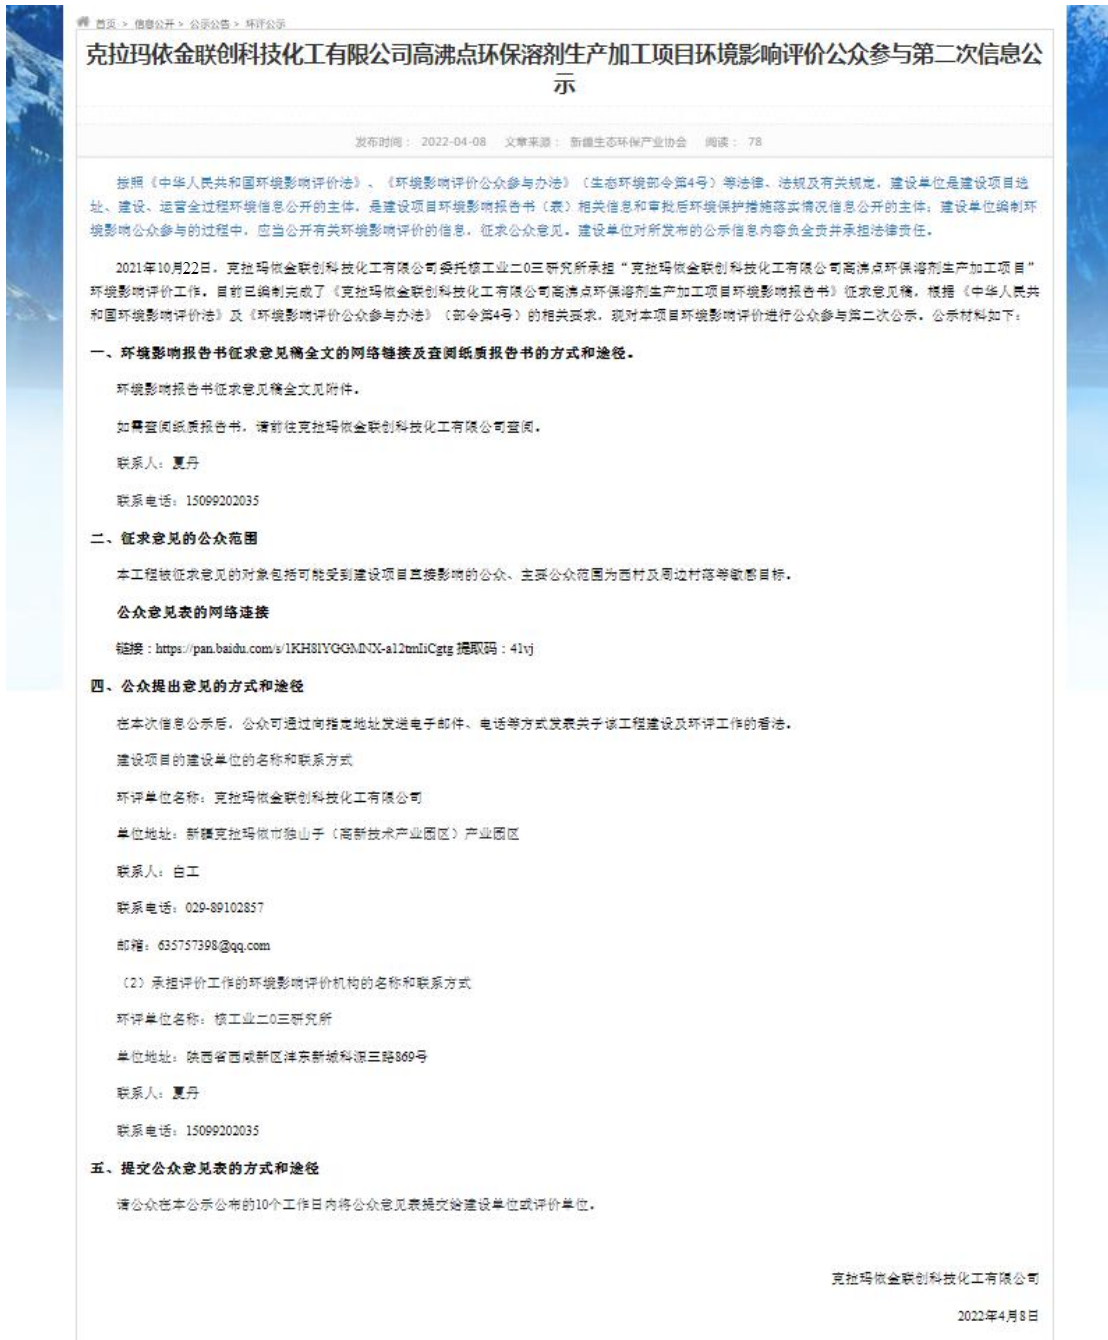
首页 > 信息公开 > 公示公告 > 环评公示

克拉玛依金联创科技化工有限公司高沸点环保溶剂生产加工项目环境影响评价公众参与第二次信息公示

发布时间： 2022-04-08 文章来源： 新疆生态环保产业协会 阅读： 78

按照《中华人民共和国环境影响评价法》、《环境影响评价公众参与办法》（生态环境部令第4号）等法律、法规及有关规定，建设单位是建设项目选址、建设、运营全过程环境信息公开的主体，是建设项目环境影响报告书（表）相关信息和审批后环境保护措施落实情况信息公开的主体；建设单位编制环境影响公众参与的过程中，应当公开有关环境影响评价的信息，征求公众意见。建设单位对所发布的公示信息内容负全责并承担法律责任。

2021年10月22日，克拉玛依金联创科技化工有限公司委托核工业二0三研究所承担“克拉玛依金联创科技化工有限公司高沸点环保溶剂生产加工项目”环境影响评价工作，目前已编制完成了《克拉玛依金联创科技化工有限公司高沸点环保溶剂生产加工项目环境影响报告书》征求意见稿，根据《中华人民共和国环境影响评价法》及《环境影响评价公众参与办法》（部令第4号）的相关要求，现对本项目环境影响评价进行公众参与第二次公示，公示材料如下：

一、环境影响报告书征求意见稿全文的网络链接及查阅纸质报告书的方式和途径。

环境影响报告书征求意见稿全文见附件。

如需查阅纸质报告书，请前往克拉玛依金联创科技化工有限公司查阅。

联系人：夏丹

联系电话：15099202035

二、征求意见的公众范围

本工程被征求意见的对象包括可能受到建设项目直接影响的公众，主要公众范围为西村及周边村落等敏感目标。

公众意见表的网络连接

链接：https://pan.baidu.com/s/1KH8IYGGMNX-a12tmIiCgtg 提取码：41vj

四、公众提出意见的方式和途径

在本次信息公示后，公众可通过向指定地址发送电子邮件、电话等方式发表关于该工程建设及环评工作的看法。

建设项目的建设单位的名称和联系方式

环评单位名称：克拉玛依金联创科技化工有限公司

单位地址：新疆克拉玛依市独山子（高新技术产业园区）产业园区

联系人：白工

联系电话：029-89102857

邮箱：635757398@qq.com

（2）承担评价工作的环境影响评价机构的名称和联系方式

环评单位名称：核工业二0三研究所

单位地址：陕西省西咸新区沣东新城科源三路869号

联系人：夏丹

联系电话：15099202035

五、提交公众意见表的方式和途径

请公众在本公示公布的10个工作日内将公众意见表提交给建设单位或评价单位。

克拉玛依金联创科技化工有限公司

2022年4月8日